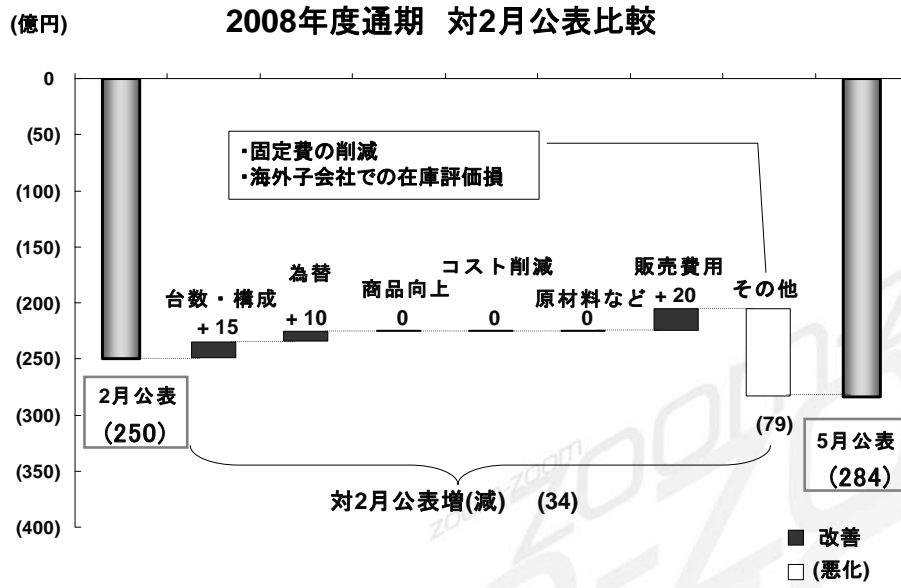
(億円)

2008年度通期　対2月公表比較

0
(50)
(100)
(150)
(200)
(250)
(300)
(350)
(400)

・固定費の削減
・海外子会社での在庫評価損

台数・構成
+ 15

為替
+ 10

商品向上
0

コスト削減
0

原材料など
0

販売費用
+ 20

その他
(79)

2月公表
(250)

5月公表
(284)

対2月公表増(減)　(34)

■ 改善
□ (悪化)

zoom-zoom